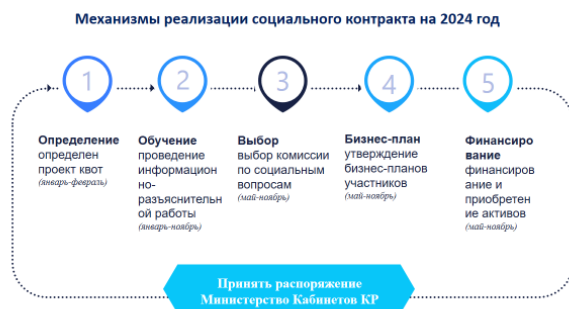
Механизмы реализации социального контракта на 2024 год

1

Определение
определен проект квот
(январь-февраль)

2

Обучение
проведение информационно-разъяснительной работы
(январь-ноябрь)

3

Выбор
выбор комиссии по социальным вопросам
(май-ноябрь)

4

Бизнес-план
утверждение бизнес-планов участников
(май-ноябрь)

5

Финансирование
финансирование и приобретение активов
(май-ноябрь)

Принять распоряжение Министерство Кабинетов КР